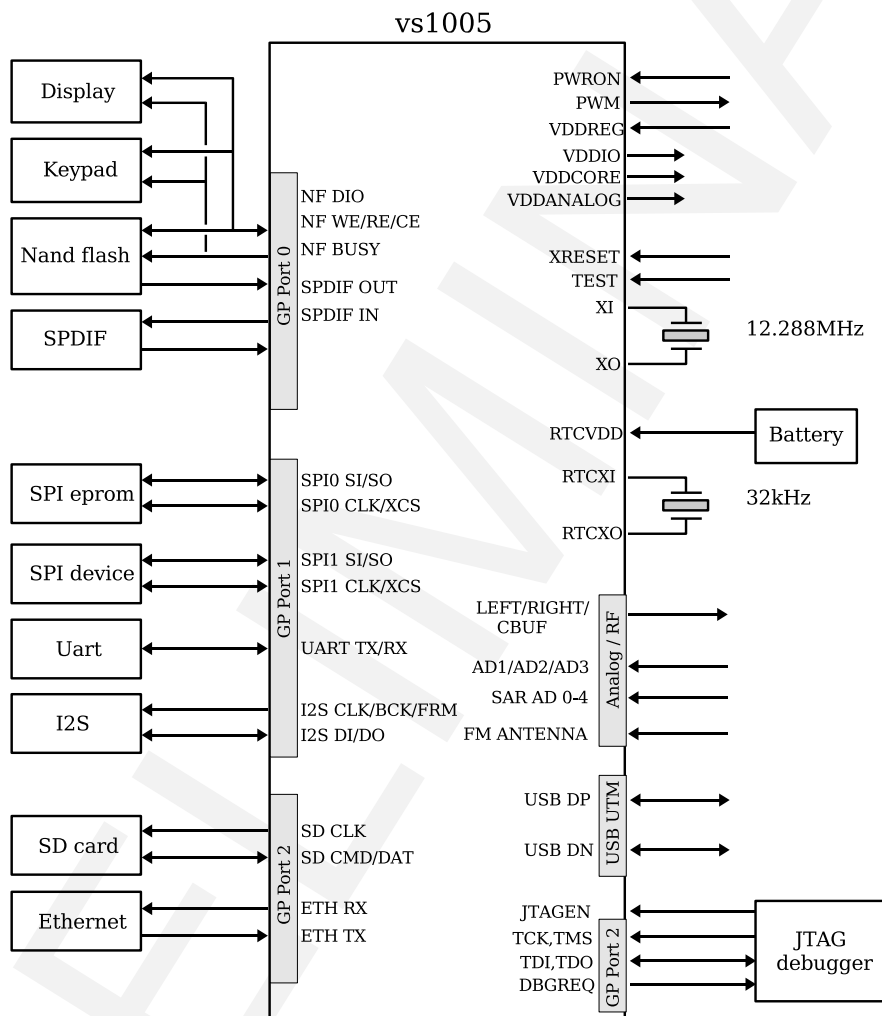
vs1005

Display

Keypad

Nand flash

SPDIF

GP Port 0

NF DIO
NF WE/RE/CE
NF BUSY
SPDIF OUT
SPDIF IN

PWRON
PWM
VDDREG
VDDIO
VDDCORE
VDDANALOG

XRESET
TEST
XI
XO

12.288MHz

RTCVDD

Battery

RTCXI
RTCXO

32kHz

SPI eprom

SPI device

Uart

I2S

GP Port 1

SPI0 SI/SO
SPI0 CLK/XCS
SPI1 SI/SO
SPI1 CLK/XCS
UART TX/RX
I2S CLK/BCK/FRM
I2S DI/DO

Analog / RF

LEFT/RIGHT/ CBUF
AD1/AD2/AD3
SAR AD 0-4
FM ANTENNA

SD card

Ethernet

GP Port 2

SD CLK
SD CMD/DAT
ETH RX
ETH TX

USB UTM

USB DP
USB DN

GP Port 2

JTAGEN
TCK,TMS
TDI,TDO
DBGREQ

JTAG debugger